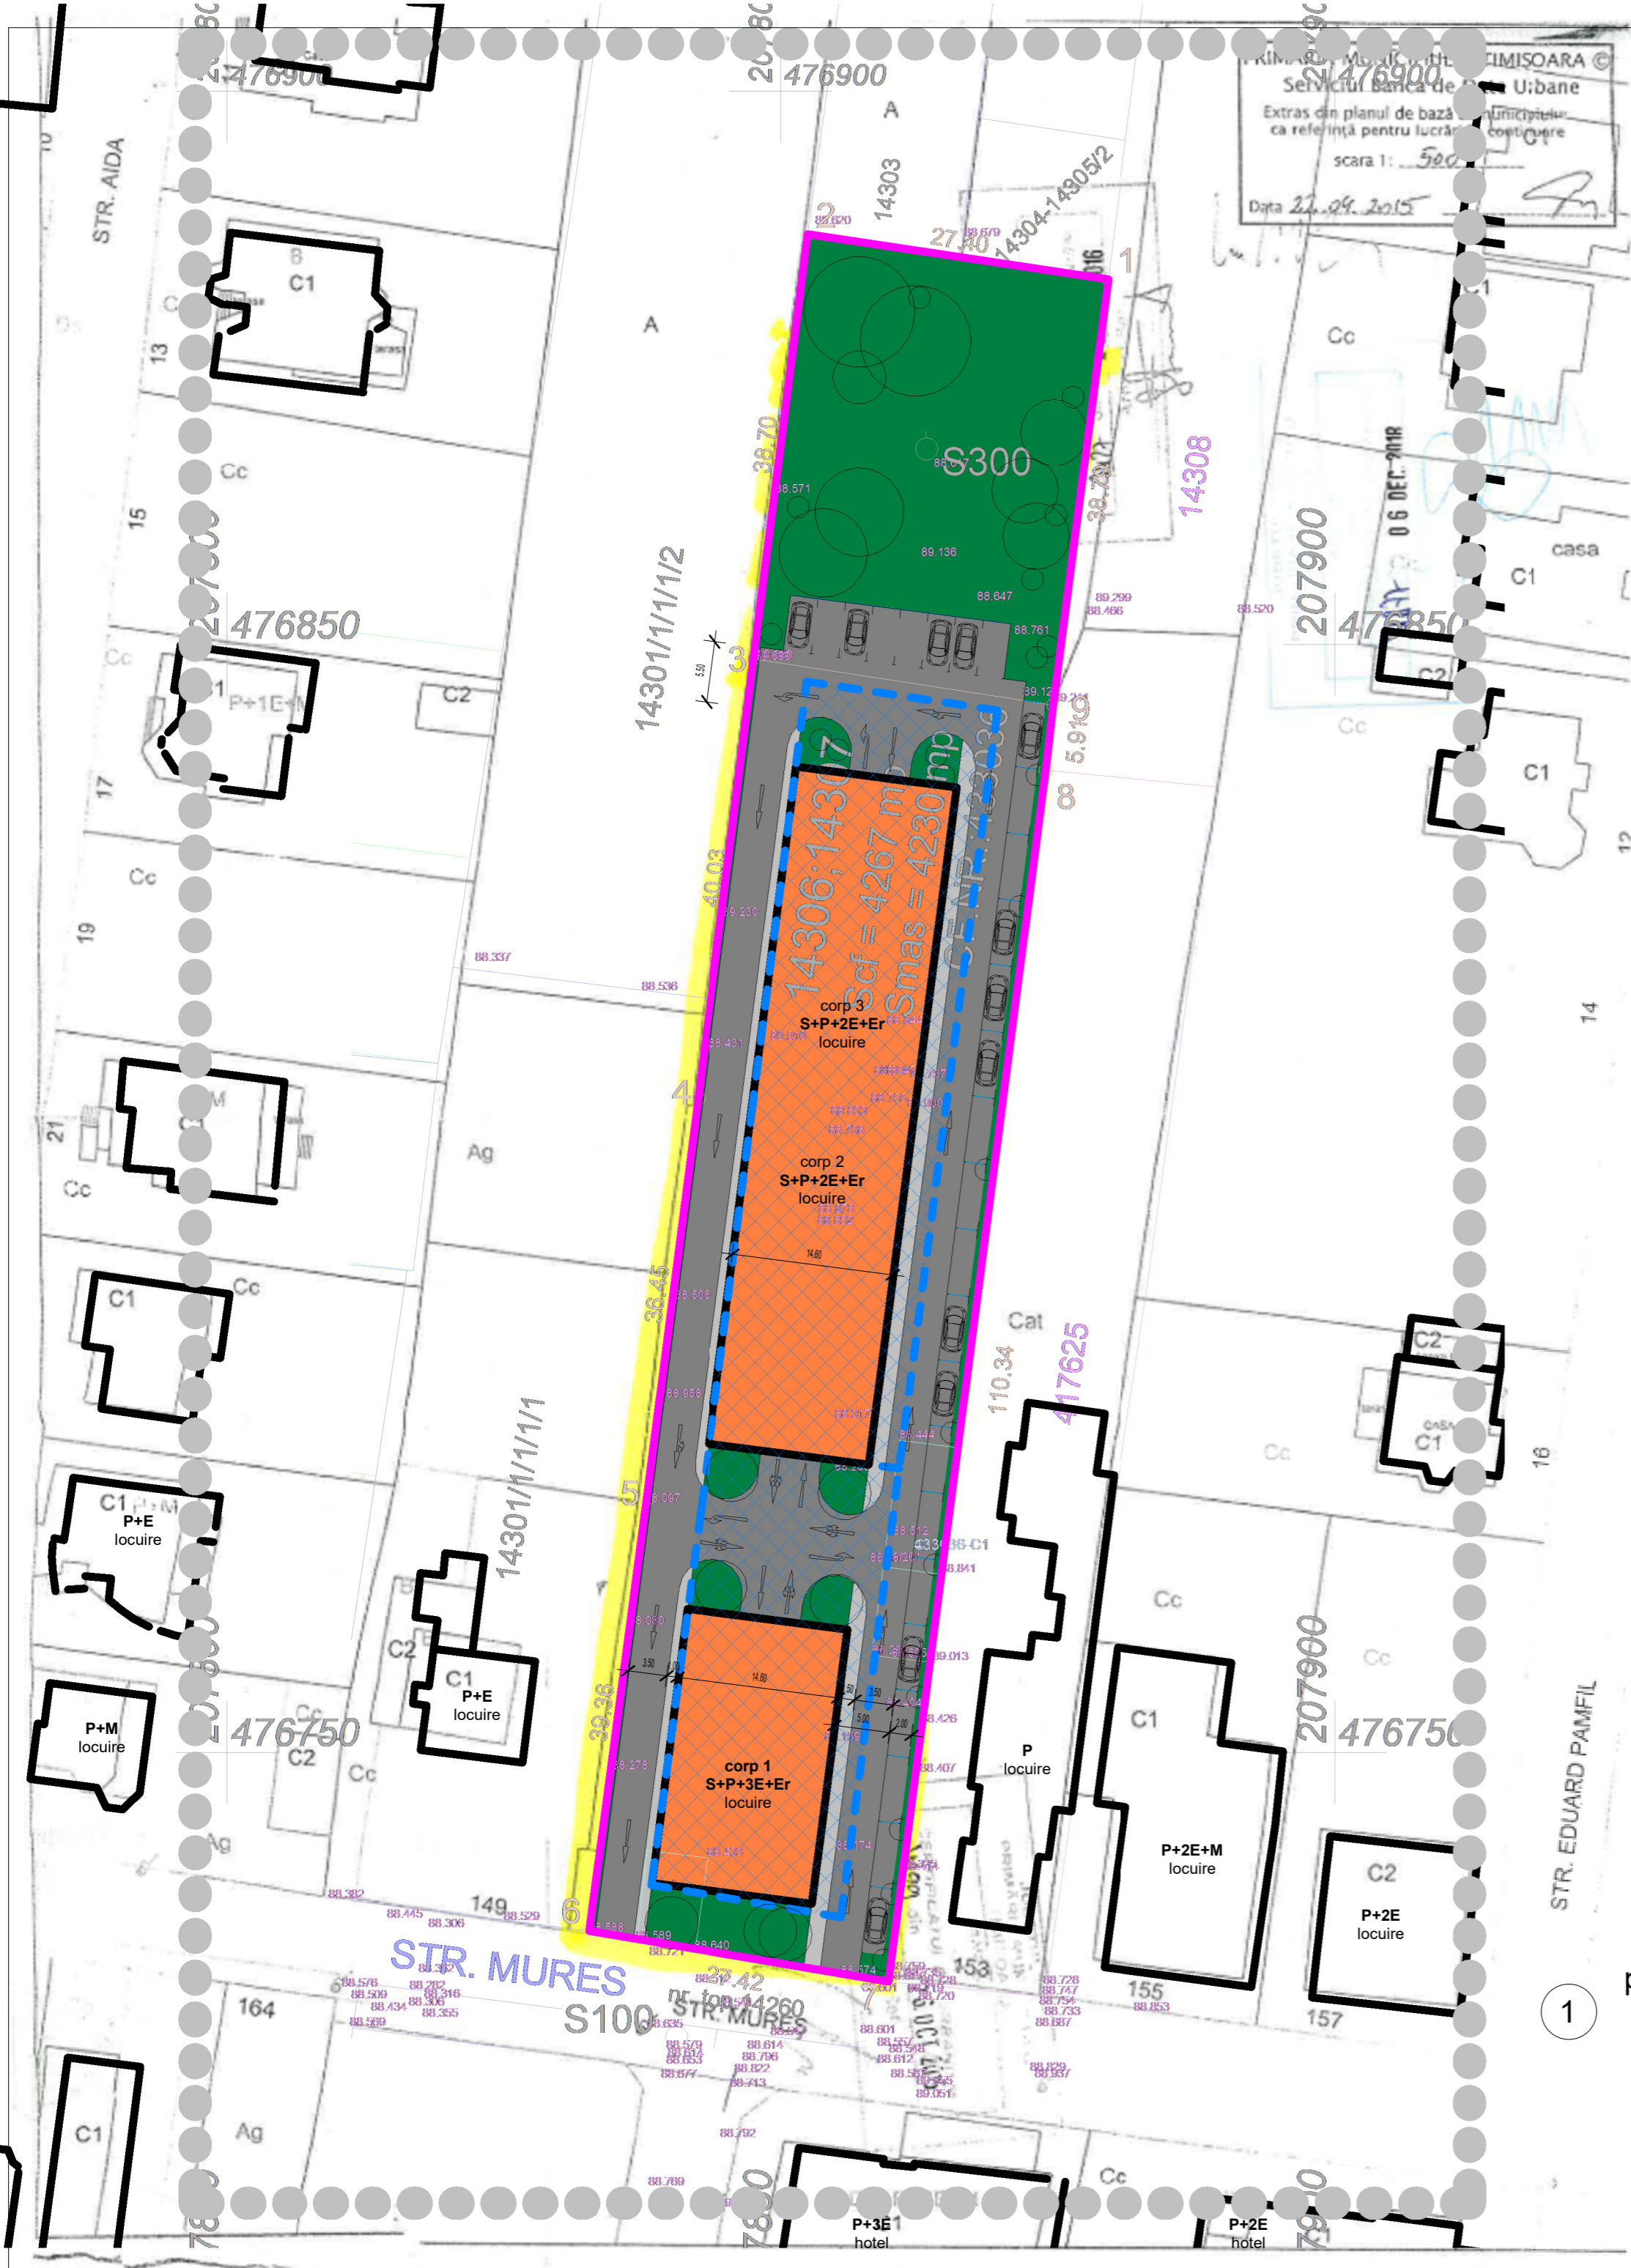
PRIMĂRIA MUNICIPIULUI TIMIȘOARA ©
Serviciul Banca de Date Urbane
Extras din planul de bază al municipiului ca referință pentru lucrări de continuare
scara 1: 500
Data 22.09.2015

06 DEC. 2018

476900
476900
476900
476850
476850
476750
476750
207900
207900
207800

STR. AIDA
STR. EDUARD PAMFIL
STR. MURES
S100
STR. MURES
nr. top. 14260

14303
14304-14305/2
14308
14301/1/1/1/2
14301/1/1/1/1
14306;14307
Scf = 4267 mp
Smas = 4230 mp
CF NR.433034
433036-C1
S300
417625

27.40
38.70
38.79
40.03
36.45
39.36
27.42
110.34
5.91
5.50
14.60
14.60
3.50
5.00
2.00

1
2
3
4
5
6
8

A
A
C1
B
Cc
Cc
Cc
Cc
Cc
Cc
Cc
Cc
Cc
Cc
C2
C2
C2
C2
C1
C1
C1
C1
C1
C1
C1
Ag
Ag
Ag
Cat
casa
P+1E+M

corp 3
S+P+2E+Er
locuire

corp 2
S+P+2E+Er
locuire

corp 1
S+P+3E+Er
locuire

P+E
locuire

P+E
locuire

P+M
locuire

P
locuire

P+2E+M
locuire

P+2E
locuire

P+3E
hotel

P+2E
hotel

13
15
17
19
21
14
16
12
149
153
155
157
164

88.620
88.679
88.571
89.136
88.647
88.761
89.299
88.468
88.520
88.337
88.536
88.431
88.506
88.958
88.097
88.060
88.278
88.382
88.445
88.306
88.529
88.589
88.640
88.721
88.674
88.576
88.509
88.434
88.589
88.316
88.355
88.635
88.614
88.796
88.822
88.713
88.601
88.812
89.051
88.728
88.747
88.733
88.887
88.853
88.829
88.937
88.792
88.769
88.841
89.013
88.426
88.407
88.444
89.230

1